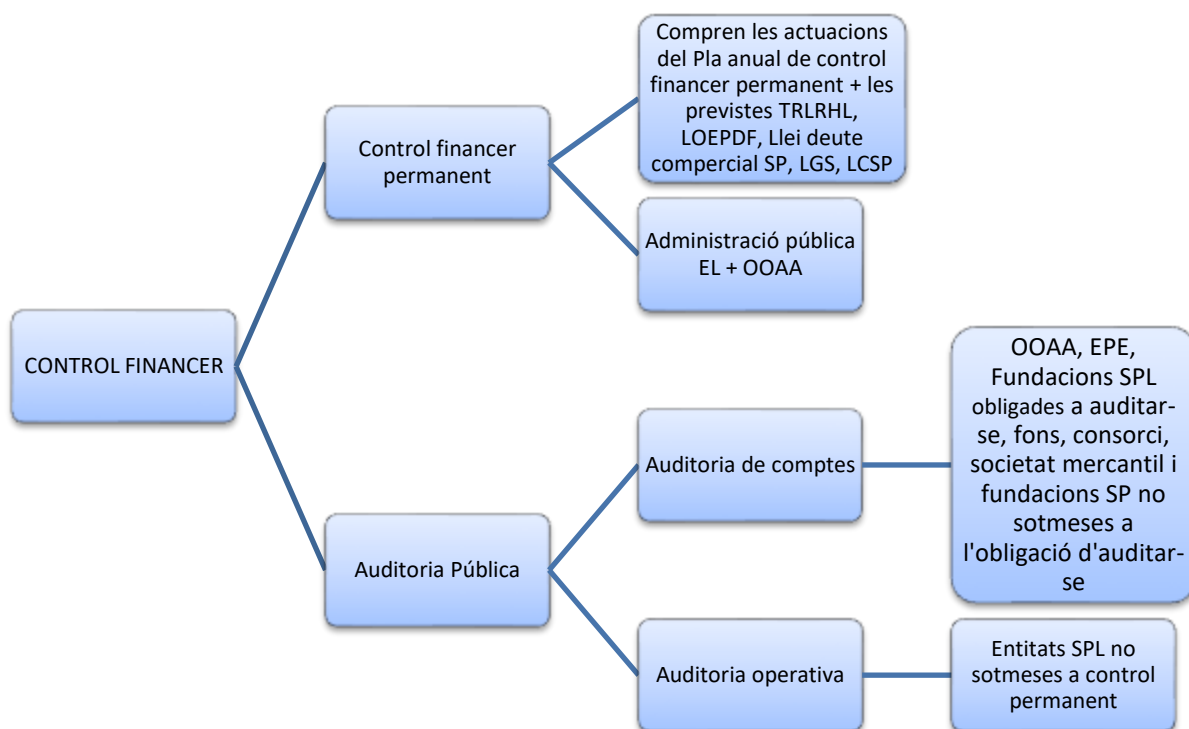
CONTROL FINANCER

Control financer permanent

Compren les actuacions del Pla anual de control financer permanent + les previstes TRLRHL, LOEPDF, Llei deute comercial SP, LGS, LCSP

Administració pública EL + OOAA

Auditoria Pública

Auditoria de comptes

OOAA, EPE, Fundacions SPL obligades a auditarse, fons, consorci, societat mercantil i fundacions SP no sotmeses a l'obligació d'auditarse

Auditoria operativa

Entitats SPL no sotmeses a control permanent